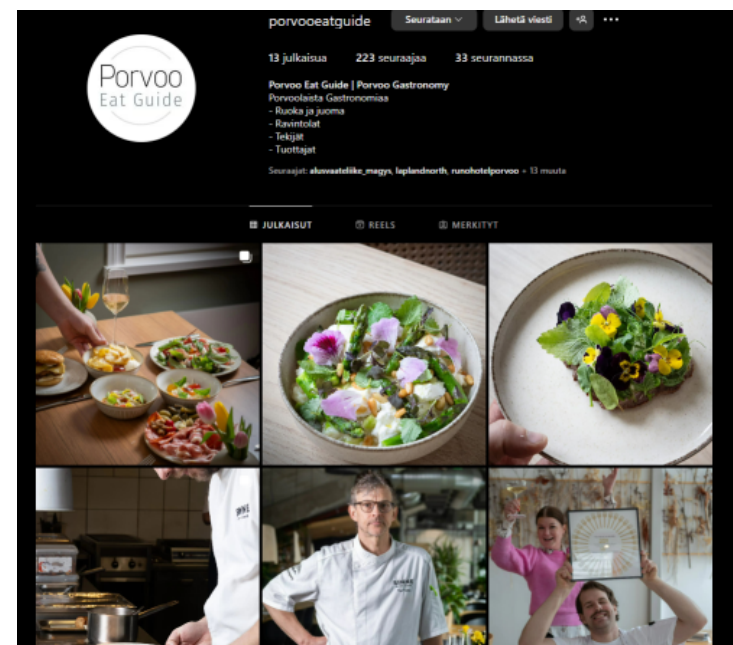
porvooeatguide

Seurataan

Lähetä viesti

Porvoo Eat Guide

13 julkaisua 223 seuraajaa 33 seurannassa

Porvoo Eat Guide | Porvoo Gastronomy
Porvoolaista Gastronomiaa
- Ruoka ja juoma
- Ravintolat
- Tekijät
- Tuottajat

Seuraajat: alusvaateliike_magys, laplandnorth, runohotelporvoo + 13 muuta

JULKAISUT REELS MERKITYT